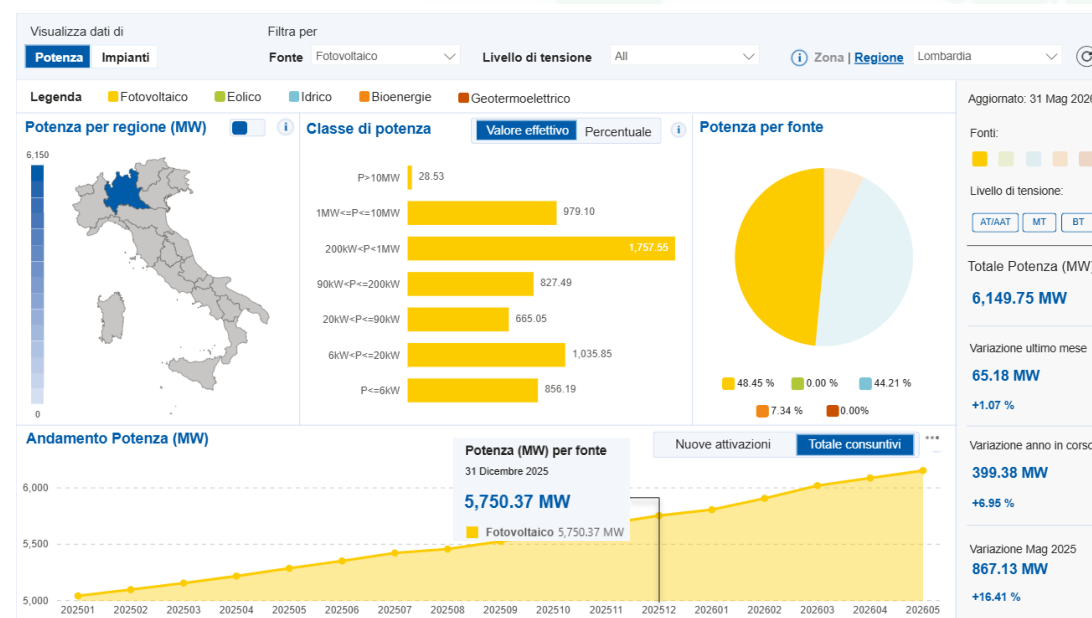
Visualizza dati di
Potenza Impianti

Filtra per
Fonte Fotovoltaico
Livello di tensione All
Zona | Regione Lombardia

Legenda Fotovoltaico Eolico Idrico Bioenergie Geotermoelettrico

Potenza per regione (MW)
6,150
0

Classe di potenza
Valore effettivo Percentuale

| Classe | Valore |
|---|---|
| P>10MW | 28.53 |
| 1MW<=P<=10MW | 979.10 |
| 200kW<P<1MW | 1,757.55 |
| 90kW<P<=200kW | 827.49 |
| 20kW<P<=90kW | 665.05 |
| 6kW<P<=20kW | 1,035.85 |
| P<=6kW | 856.19 |

Potenza per fonte
48.45 % 0.00 % 44.21 %
7.34 % 0.00%

Aggiornato: 31 Mag 202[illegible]
Fonti:
Livello di tensione:
AT/AAT MT BT
Totale Potenza (MW)
6,149.75 MW
Variazione ultimo mese
65.18 MW
+1.07 %
Variazione anno in corso
399.38 MW
+6.95 %
Variazione Mag 2025
867.13 MW
+16.41 %

Andamento Potenza (MW)
Nuove attivazioni Totale consuntivi
Potenza (MW) per fonte
31 Dicembre 2025
5,750.37 MW
Fotovoltaico 5,750.37 MW
6,000
5,500
5,000
202501 202502 202503 202504 202505 202506 202507 202508 202509 202510 202511 202512 202601 202602 202603 202604 202605